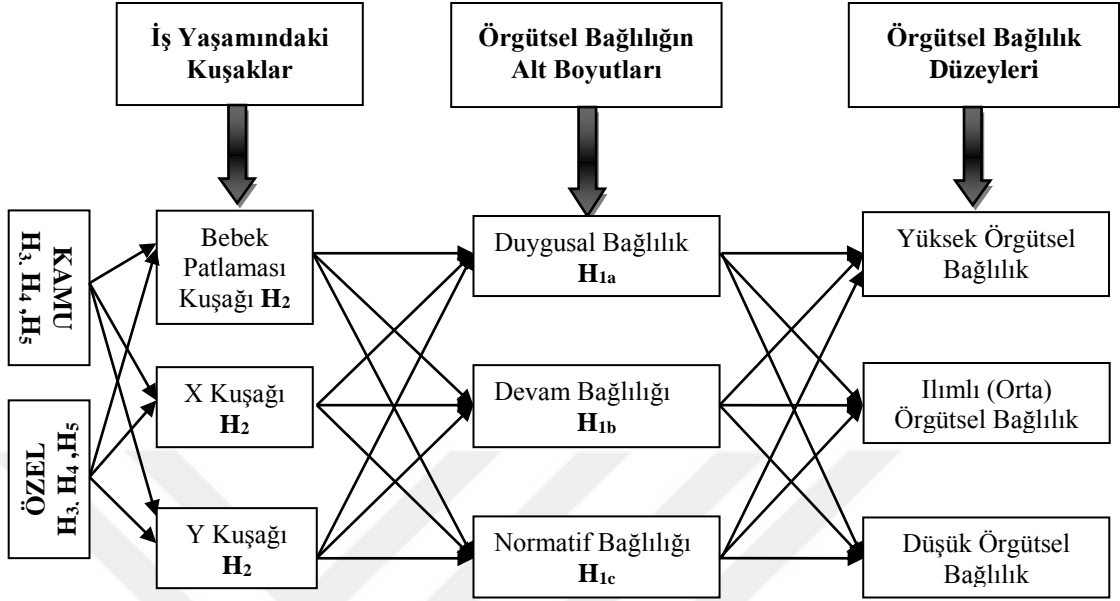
İş Yaşamındaki Kuşaklar

Örgütsel Bağlılığın Alt Boyutları

Örgütsel Bağlılık Düzeyleri

KAMU $H_3$, $H_4$ ,$H_5$

ÖZEL $H_3$, $H_4$ ,$H_5$

Bebek Patlaması Kuşağı $H_2$

X Kuşağı $H_2$

Y Kuşağı $H_2$

Duygusal Bağlılık $H_{1a}$

Devam Bağlılığı $H_{1b}$

Normatif Bağlılığı $H_{1c}$

Yüksek Örgütsel Bağlılık

Ilımlı (Orta) Örgütsel Bağlılık

Düşük Örgütsel Bağlılık